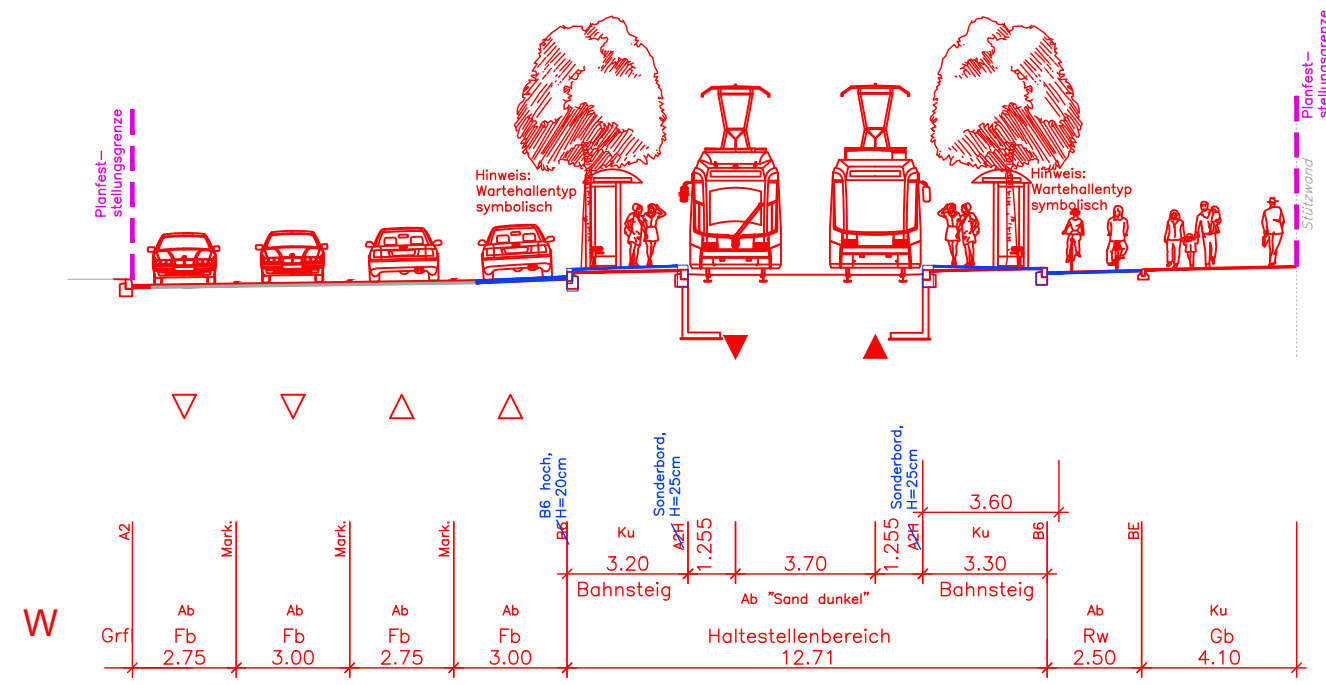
Planfeststellungsgrenze

Hinweis: Wartehallentyp symbolisch

Hinweis: Wartehallentyp symbolisch

Planfeststellungsgrenze

Stützwand

B6 hoch, H=20cm

Sonderbord, H=25cm

Sonderbord, H=25cm

3.60

A2 | Mark. | Mark. | Mark. | B6 | Ku | A2H | 1.255 | A2H | Ku | B6 | BE

3.20 | 3.70 | 1.255 | 3.30

Bahnsteig | Ab "Sand dunkel" | Bahnsteig

W

Ab | Ab | Ab | Ab | Ab | Ku

Grf | Fb | Fb | Fb | Fb | Haltestellenbereich | Rw | Gb

2.75 | 3.00 | 2.75 | 3.00 | 12.71 | 2.50 | 4.10